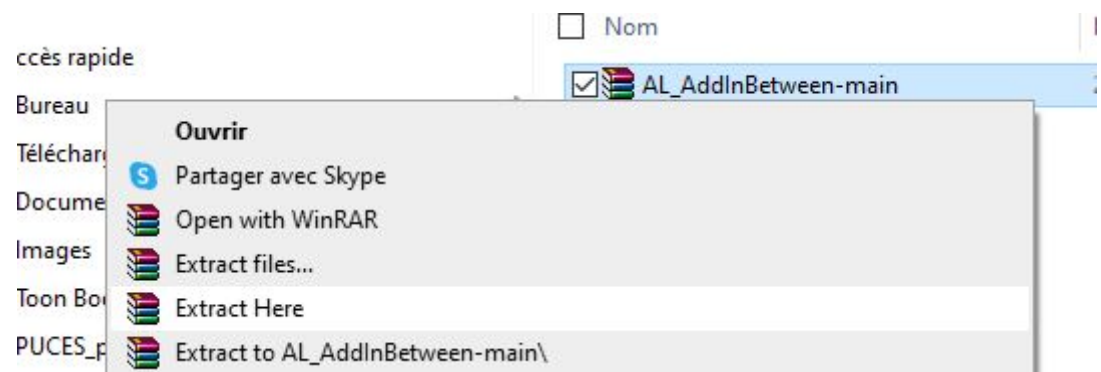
ccès rapide

Bureau

Téléchar

Docume

Images

Toon Bo

PUCES_p

Nom

AL_AddInBetween-main

Ouvrir

Partager avec Skype

Open with WinRAR

Extract files...

Extract Here

Extract to AL_AddInBetween-main\